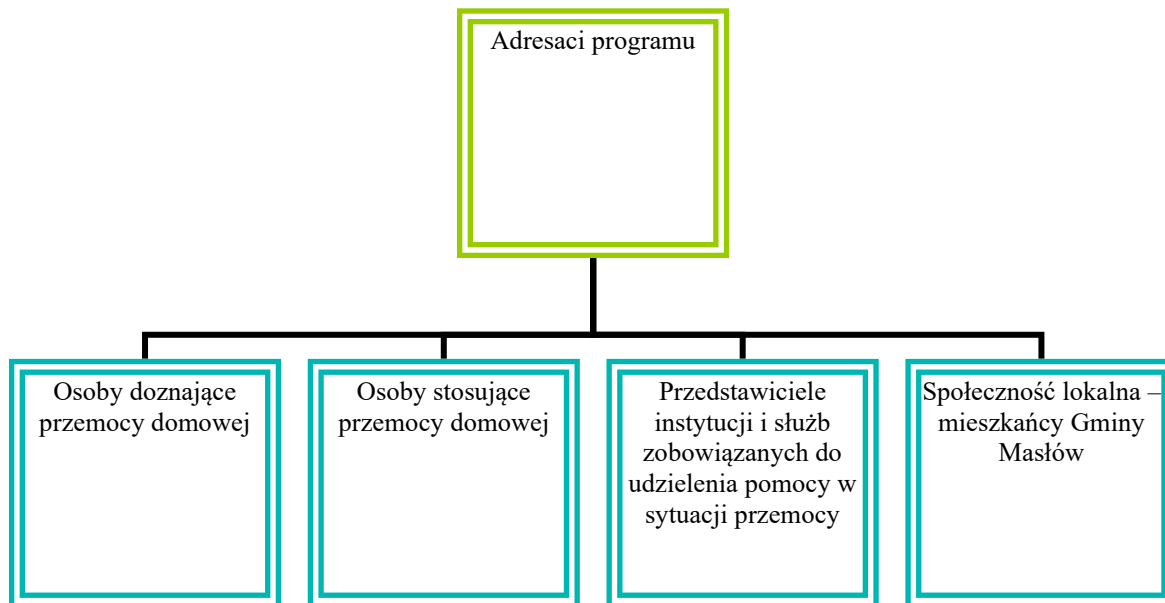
Adresaci programu

Osoby doznające przemocy domowej

Osoby stosujące przemocy domowej

Przedstawiciele instytucji i służb zobowiązanych do udzielenia pomocy w sytuacji przemocy

Społeczność lokalna – mieszkańcy Gminy Masłów